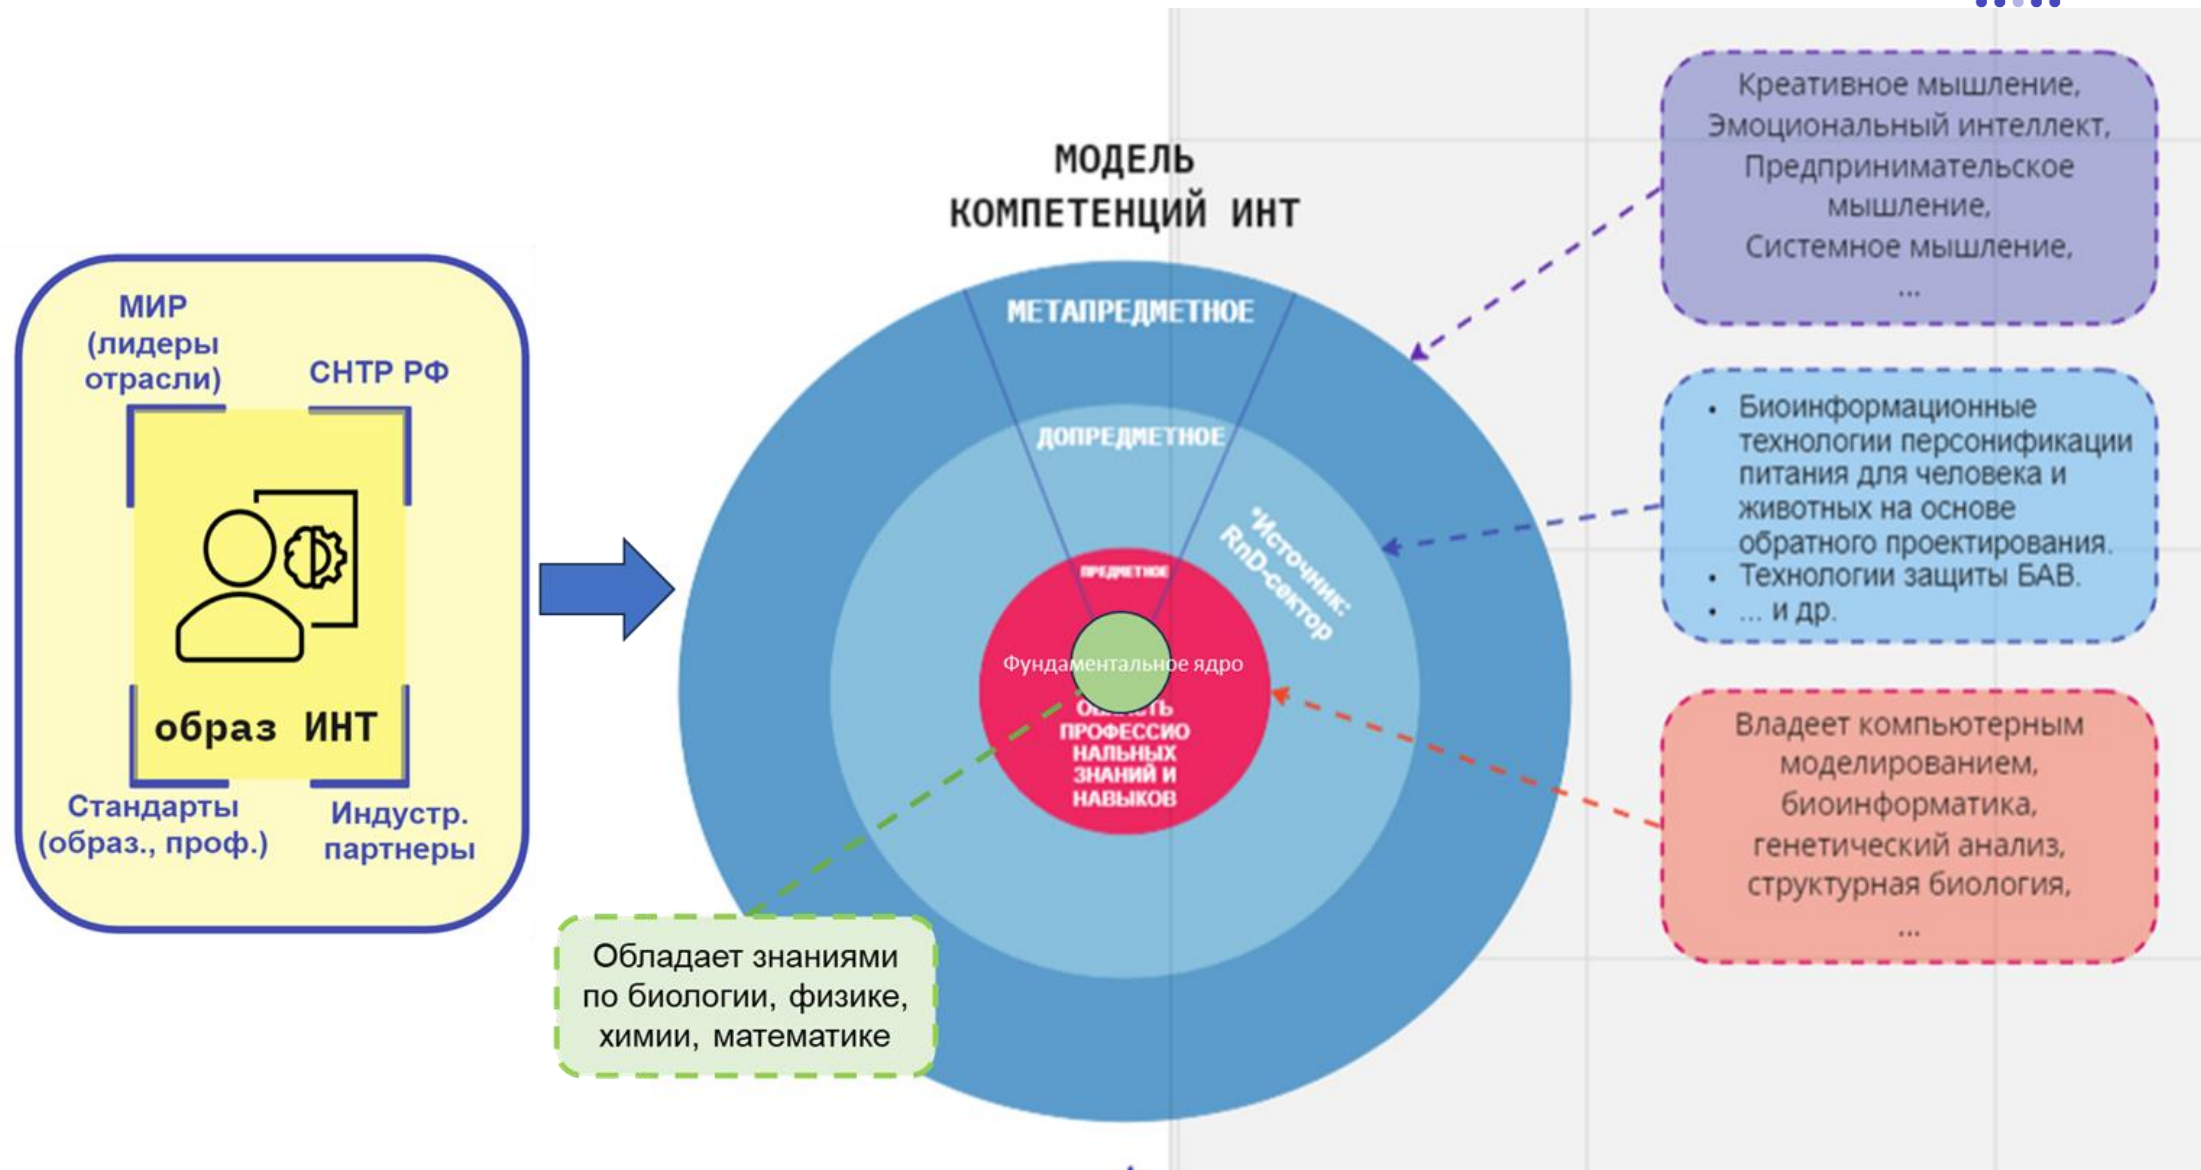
МИР (лидеры отрасли)

СНТР РФ

образ ИНТ

Стандарты (образ., проф.)

Индустр. партнеры

МОДЕЛЬ КОМПЕТЕНЦИЙ ИНТ

МЕТАПРЕДМЕТНОЕ

ДОПРЕДМЕТНОЕ

*Источник: RnD-сектор

ПРЕДМЕТНОЕ

Фундаментальное ядро

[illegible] ПРОФЕССИОНАЛЬНЫХ ЗНАНИЙ И НАВЫКОВ

Креативное мышление, Эмоциональный интеллект, Предпринимательское мышление, Системное мышление, ...

• Биоинформационные технологии персонификации питания для человека и животных на основе обратного проектирования.
• Технологии защиты БАВ.
• ... и др.

Владеет компьютерным моделированием, биоинформатика, генетический анализ, структурная биология, ...

Обладает знаниями по биологии, физике, химии, математике